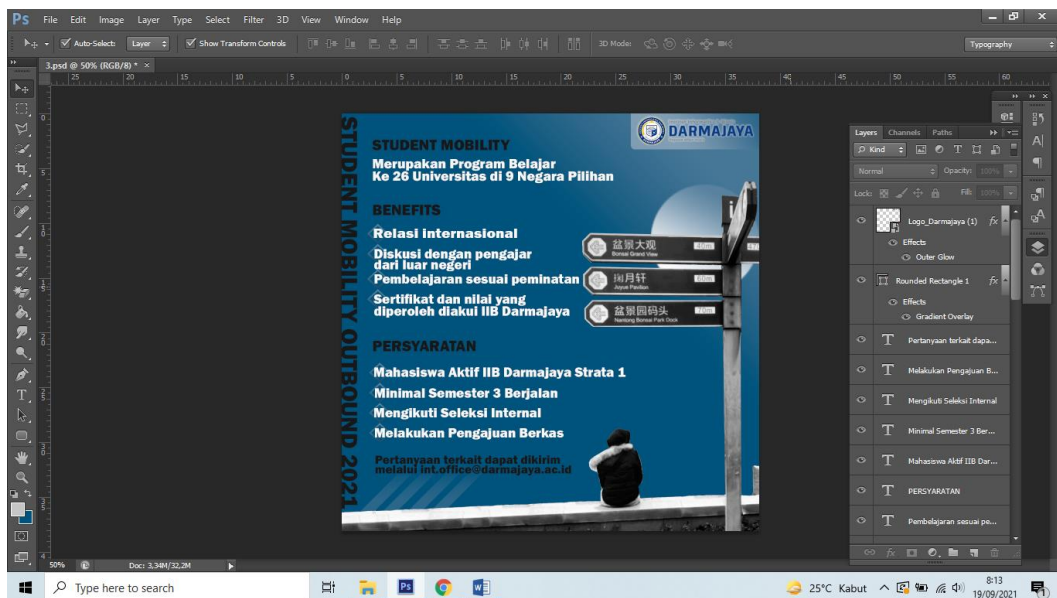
Ps File Edit Image Layer Type Select Filter 3D View Window Help

Auto-Select: Layer Show Transform Controls 3D Mode: Typography

3.psd @ 50% (RGB/8) * ×

STUDENT MOBILITY OUTBOUND 2021

DARMAJAYA

STUDENT MOBILITY

Merupakan Program Belajar Ke 26 Universitas di 9 Negara Pilihan

BENEFITS

Relasi internasional

Diskusi dengan pengajar dari luar negeri

Pembelajaran sesuai peminatan

Sertifikat dan nilai yang diperoleh diakui IIB Darmajaya

PERSYARATAN

Mahasiswa Aktif IIB Darmajaya Strata 1

Minimal Semester 3 Berjalan

Mengikuti Seleksi Internal

Melakukan Pengajuan Berkas

Pertanyaan terkait dapat dikirim melalui int.office@darmajaya.ac.id

盆景大观
Bonsai Grand View

闲月轩
Joyue Pavilion

盆景园码头
Nantong Bonsai Park Dock

Layers Channels Paths

Kind

Normal Opacity: 100%

Lock: Fill: 100%

Logo_Darmajaya (1)
Effects
Outer Glow
Rounded Rectangle 1
Effects
Gradient Overlay
Pertanyaan terkait dapa...
Melakukan Pengajuan B...
Mengikuti Seleksi Internal
Minimal Semester 3 Ber...
Mahasiswa Aktif IIB Dar...
PERSYARATAN
Pembelajaran sesuai pe...

50% Doc: 3,34M/32,2M

Type here to search

25°C Kabut 8:13 19/09/2021